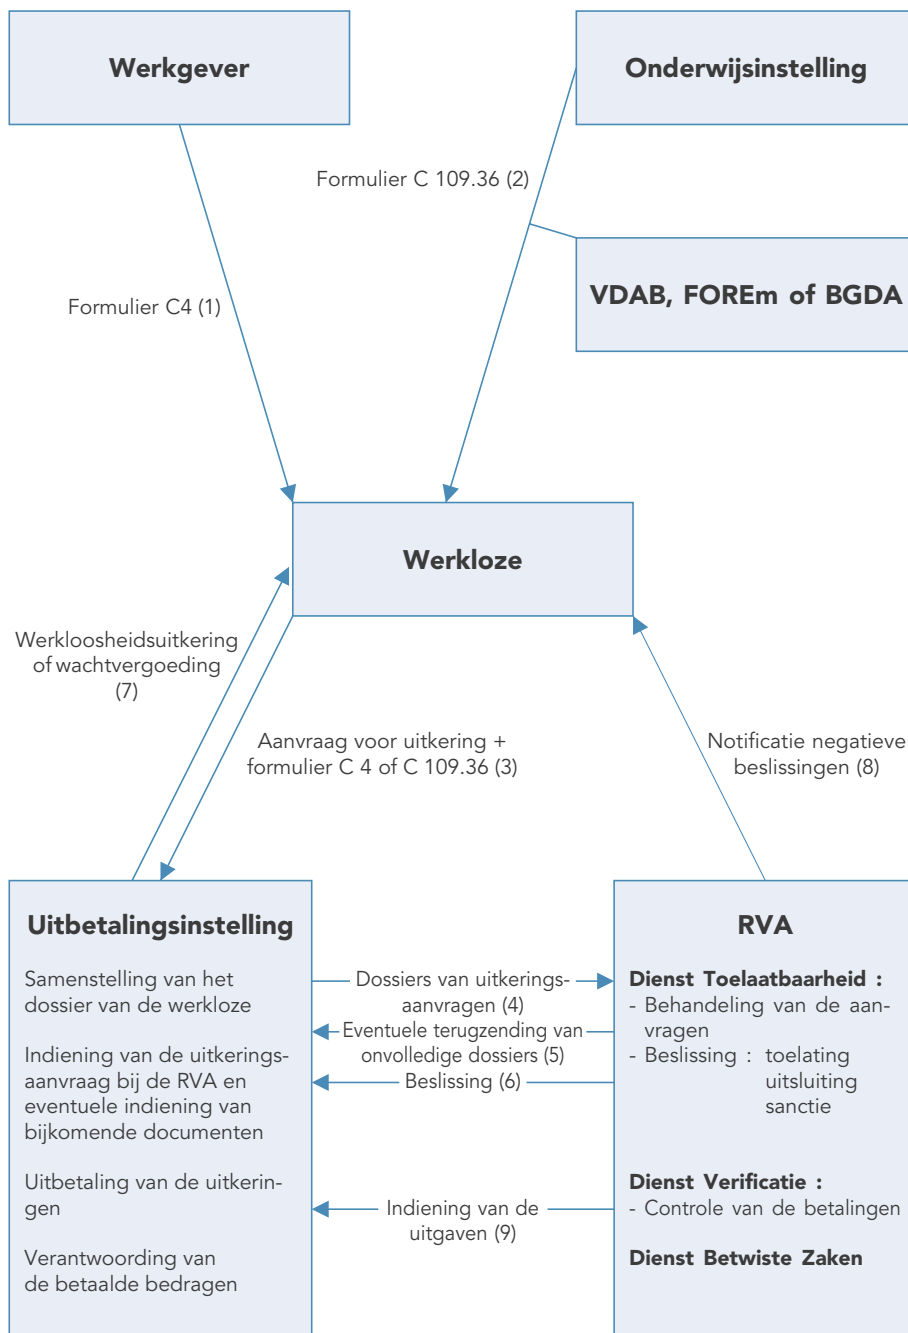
Werkgever

Onderwijsinstelling

Formulier C 109.36 (2)

VDAB, FOREm of BGDA

Formulier C4 (1)

Werkloze

Werkloosheidsuitkering of wachtvergoeding (7)

Aanvraag voor uitkering + formulier C 4 of C 109.36 (3)

Notificatie negatieve beslissingen (8)

Uitbetalingsinstelling

Samenstelling van het dossier van de werkloze

Indiening van de uitkeringsaanvraag bij de RVA en eventuele indiening van bijkomende documenten

Uitbetaling van de uitkeringen

Verantwoording van de betaalde bedragen

Dossiers van uitkeringsaanvragen (4)

Eventuele terugzending van onvolledige dossiers (5)

Beslissing (6)

Indiening van de uitgaven (9)

RVA

Dienst Toelaatbaarheid :
- Behandeling van de aanvragen
- Beslissing : toelating uitsluiting sanctie

Dienst Verificatie :
- Controle van de betalingen

Dienst Betwiste Zaken